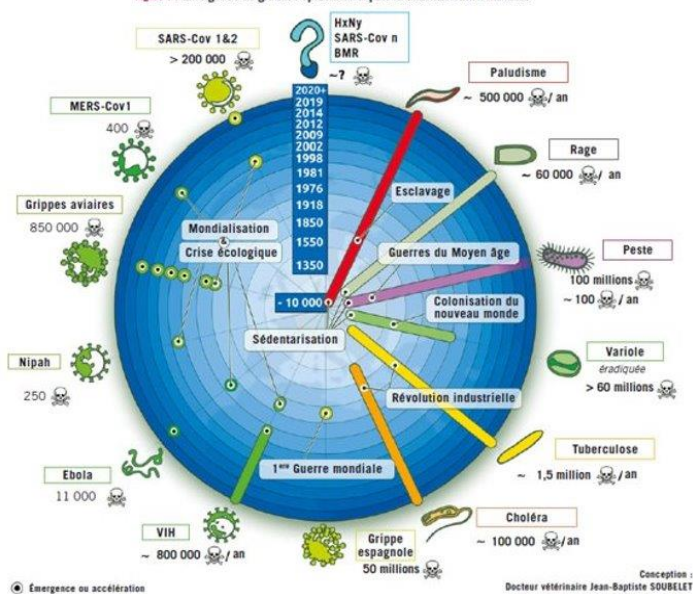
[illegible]

SARS-Cov 1&2
> 200 000

HxNy
SARS-Cov n
BMR
~?

Paludisme
~ 500 000 / an

MERS-Cov1
400

Rage
~ 60 000 / an

Grippes aviaires
850 000

2020+
2019
2014
2012
2009
2002
1998
1981
1976
1918
1850
1550
1350
- 10 000

Esclavage

Mondialisation
&
Crise écologique

Guerres du Moyen âge

Peste
100 millions
~ 100 / an

Colonisation du nouveau monde

Sédentarisation

Nipah
250

Variole
éradiquée
> 60 millions

Révolution industrielle

Tuberculose
~ 1,5 million / an

Ebola
11 000

1ère Guerre mondiale

VIH
~ 800 000 / an

Grippe espagnole
50 millions

Choléra
~ 100 000 / an

Émergence ou accélération

Conception :
Docteur vétérinaire Jean-Baptiste SOUBELET